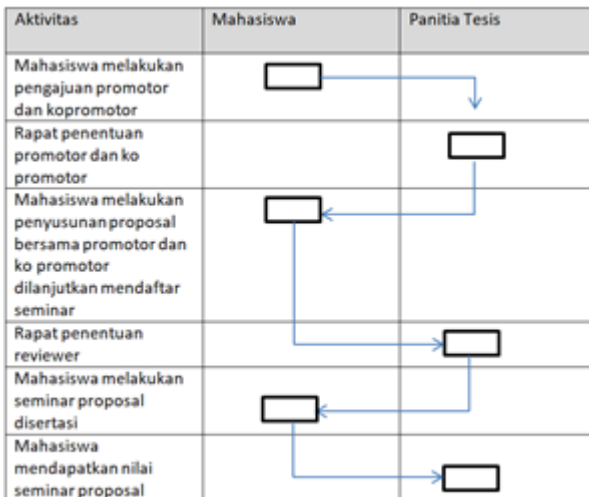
| Aktivitas | Mahasiswa | Panitia Tesis |
|---|---|---|
| Mahasiswa melakukan pengajuan promotor dan kopromotor | | |
| Rapat penentuan promotor dan ko promotor | | |
| Mahasiswa melakukan penyusunan proposal bersama promotor dan ko promotor dilanjutkan mendaftar seminar | | |
| Rapat penentuan reviewer | | |
| Mahasiswa melakukan seminar proposal disertasi | | |
| Mahasiswa mendapatkan nilai seminar proposal | | |